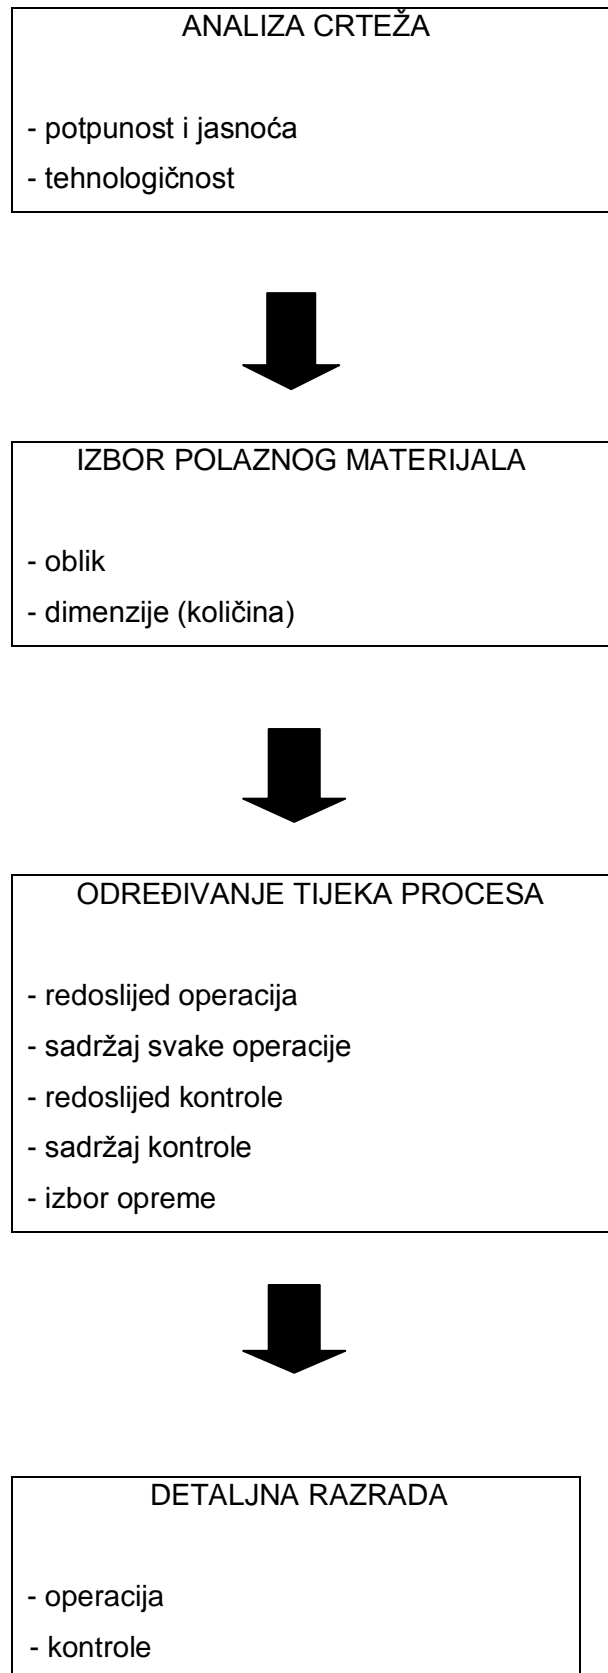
ANALIZA CRTEŽA

- potpunost i jasnoća
- tehnologičnost

IZBOR POLAZNOG MATERIJALA

- oblik
- dimenzije (količina)

ODREĐIVANJE TIJEKA PROCESA

- redoslijed operacija
- sadržaj svake operacije
- redoslijed kontrole
- sadržaj kontrole
- izbor opreme

DETALJNA RAZRADA

- operacija
- kontrole